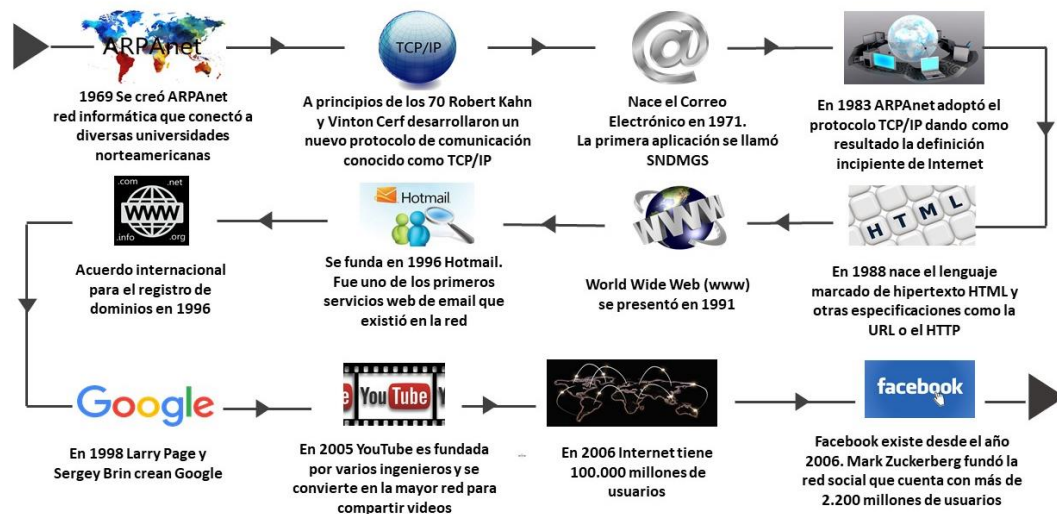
ARPAnet

1969 Se creó ARPAnet red informática que conectó a diversas universidades norteamericanas

TCP/IP

A principios de los 70 Robert Kahn y Vinton Cerf desarrollaron un nuevo protocolo de comunicación conocido como TCP/IP

@

Nace el Correo Electrónico en 1971. La primera aplicación se llamó SNDMGS

En 1983 ARPAnet adoptó el protocolo TCP/IP dando como resultado la definición incipiente de Internet

HTML

En 1988 nace el lenguaje marcado de hipertexto HTML y otras especificaciones como la URL o el HTTP

WWW

World Wide Web (www) se presentó en 1991

Hotmail

Se funda en 1996 Hotmail. Fue uno de los primeros servicios web de email que existió en la red

.com .net WWW .info .org

Acuerdo internacional para el registro de dominios en 1996

Google

En 1998 Larry Page y Sergey Brin crean Google

YouTube

En 2005 YouTube es fundada por varios ingenieros y se convierte en la mayor red para compartir videos

En 2006 Internet tiene 100.000 millones de usuarios

facebook

Facebook existe desde el año 2006. Mark Zuckerberg fundó la red social que cuenta con más de 2.200 millones de usuarios